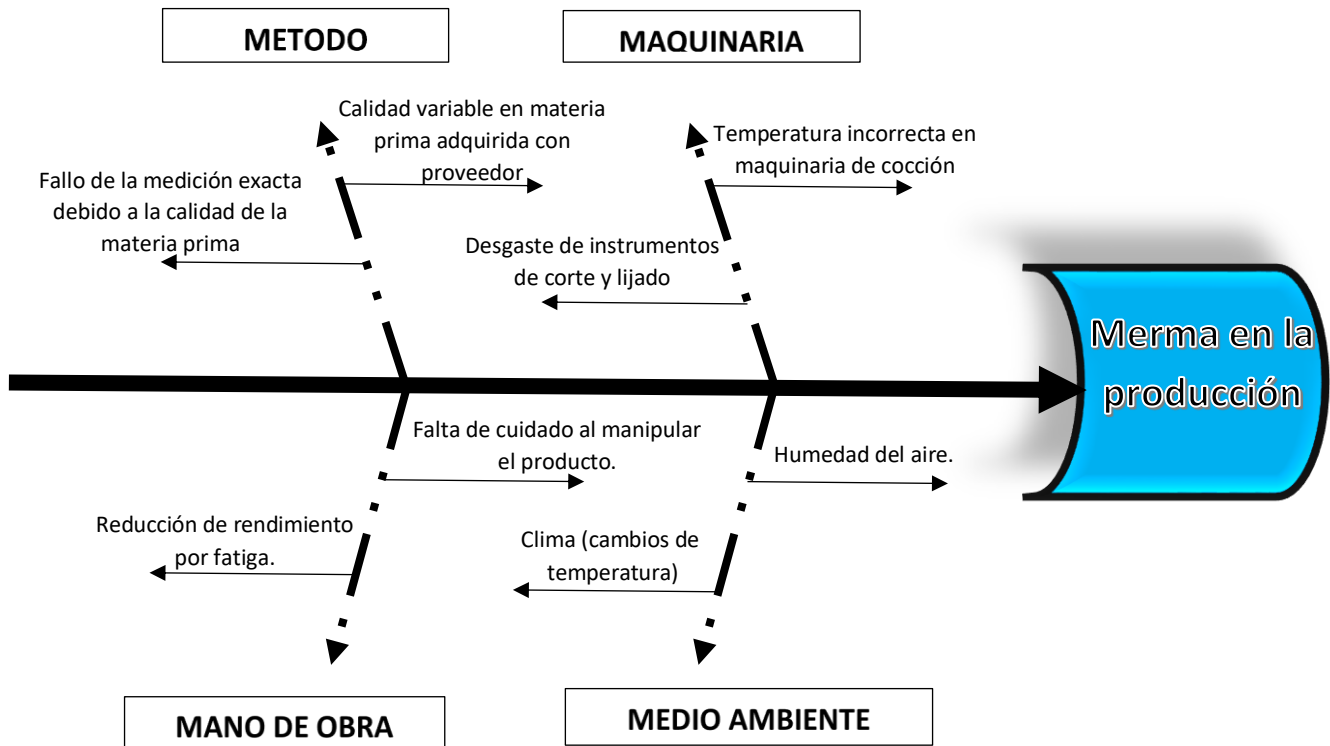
METODO

MAQUINARIA

Calidad variable en materia prima adquirida con proveedor

Fallo de la medición exacta debido a la calidad de la materia prima

Temperatura incorrecta en maquinaria de cocción

Desgaste de instrumentos de corte y lijado

Merma en la producción

Falta de cuidado al manipular el producto.

Reducción de rendimiento por fatiga.

Humedad del aire.

Clima (cambios de temperatura)

MANO DE OBRA

MEDIO AMBIENTE